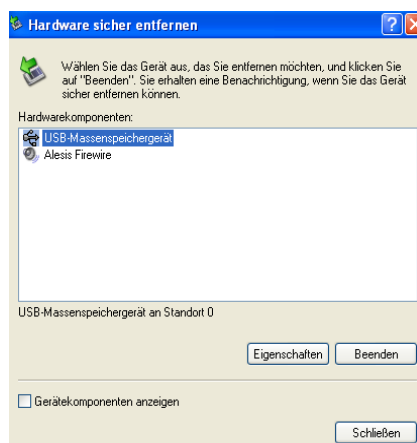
Hardware sicher entfernen

Wählen Sie das Gerät aus, das Sie entfernen möchten, und klicken Sie auf "Beenden". Sie erhalten eine Benachrichtigung, wenn Sie das Gerät sicher entfernen können.

Hardwarekomponenten:

USB-Massenspeichergerät
Alesis Firewire

USB-Massenspeichergerät an Standort 0

Eigenschaften
Beenden

Gerätekomponenten anzeigen

Schließen